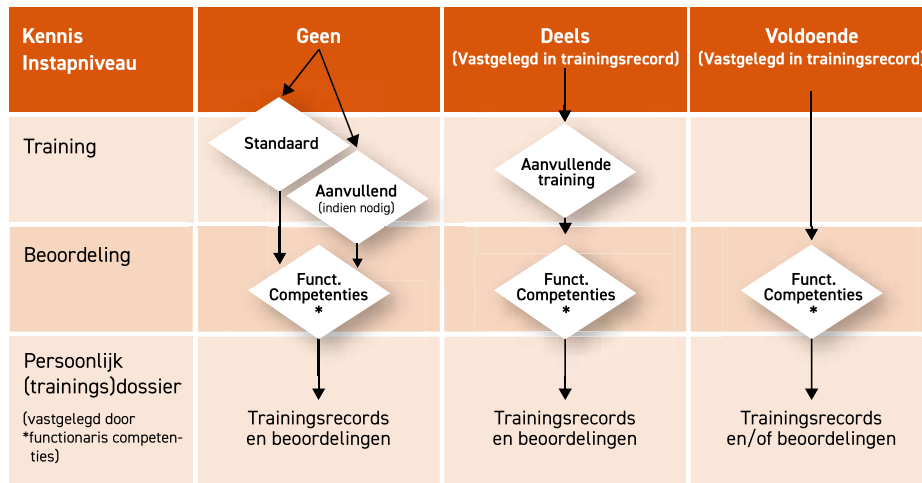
| Kennis Instapniveau | Geen | Deels (Vastgelegd in trainingsrecord) | Voldoende (Vastgelegd in trainingsrecord) |
|---|---|---|---|
| Training | Standaard<br>Aanvullend (indien nodig) | Aanvullende training | |
| Beoordeling | Funct. Competenties * | Funct. Competenties * | Funct. Competenties * |
| Persoonlijk (trainings)dossier<br>(vastgelegd door *functionaris competenties) | Trainingsrecords en beoordelingen | Trainingsrecords en beoordelingen | Trainingsrecords en/of beoordelingen |